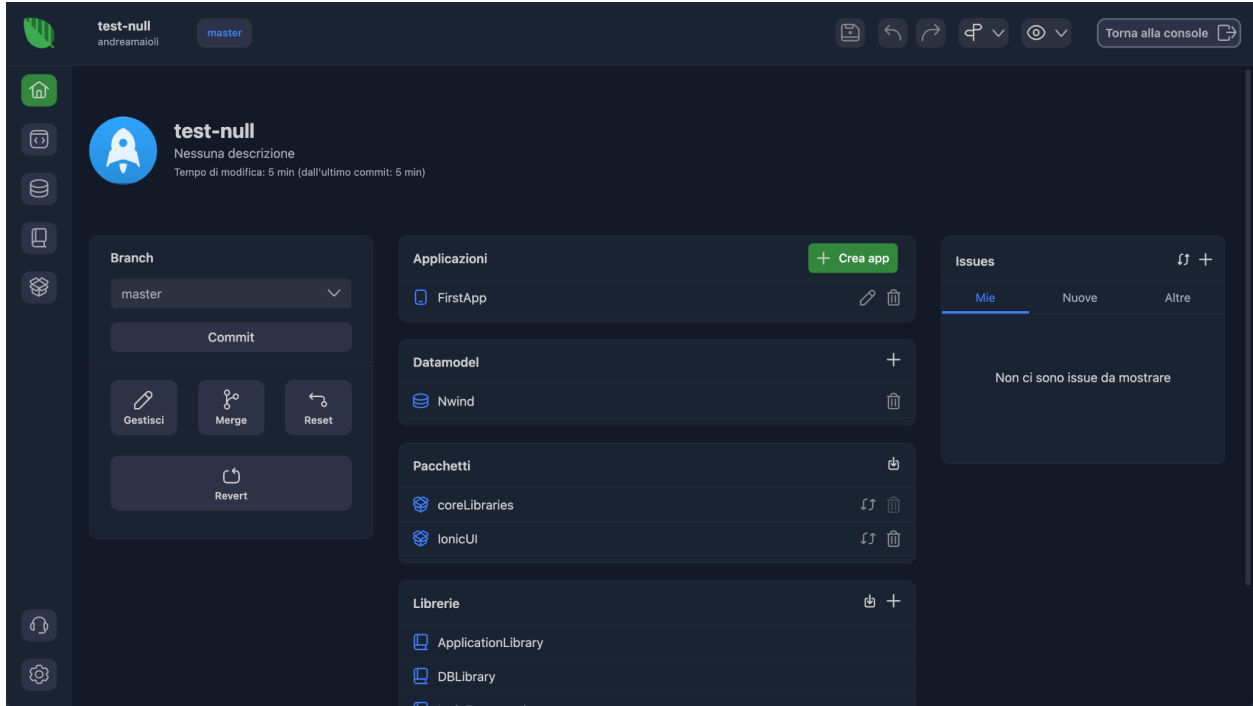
test-null
andreamaioli
master

Torna alla console

test-null
Nessuna descrizione
Tempo di modifica: 5 min (dall'ultimo commit: 5 min)

Branch
master
Commit
Gestisci
Merge
Reset
Revert

Applicazioni
Crea app
FirstApp

Datamodel
Nwind

Pacchetti
coreLibraries
IonicUI

Librerie
ApplicationLibrary
DBLibrary
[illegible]

Issues
Mie
Nuove
Altre
Non ci sono issue da mostrare